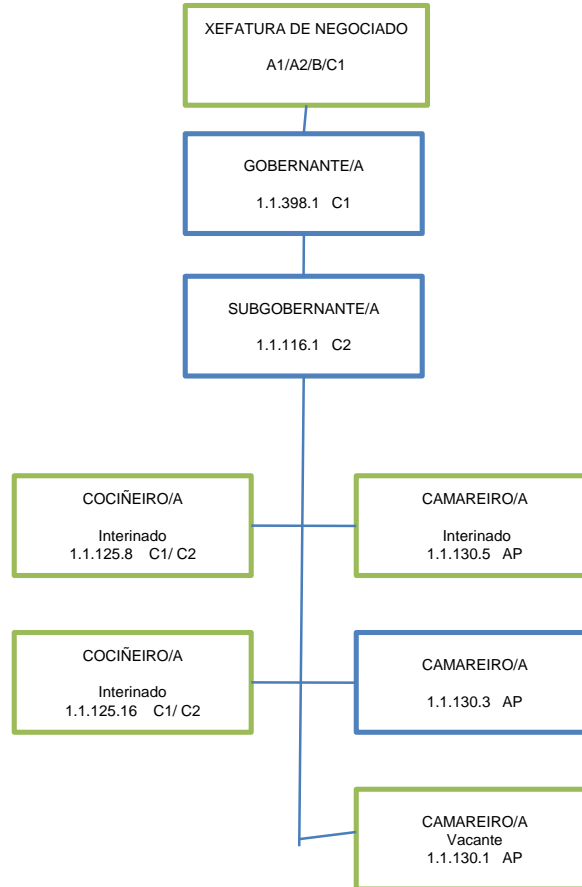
XEFATURA DE NEGOCIADO

A1/A2/B/C1

GOBERNANTE/A

1.1.398.1 C1

SUBGOBERNANTE/A

1.1.116.1 C2

COCIÑEIRO/A

Interinado
1.1.125.8 C1/ C2

CAMAREIRO/A

Interinado
1.1.130.5 AP

COCIÑEIRO/A

Interinado
1.1.125.16 C1/ C2

CAMAREIRO/A

1.1.130.3 AP

CAMAREIRO/A
Vacante
1.1.130.1 AP